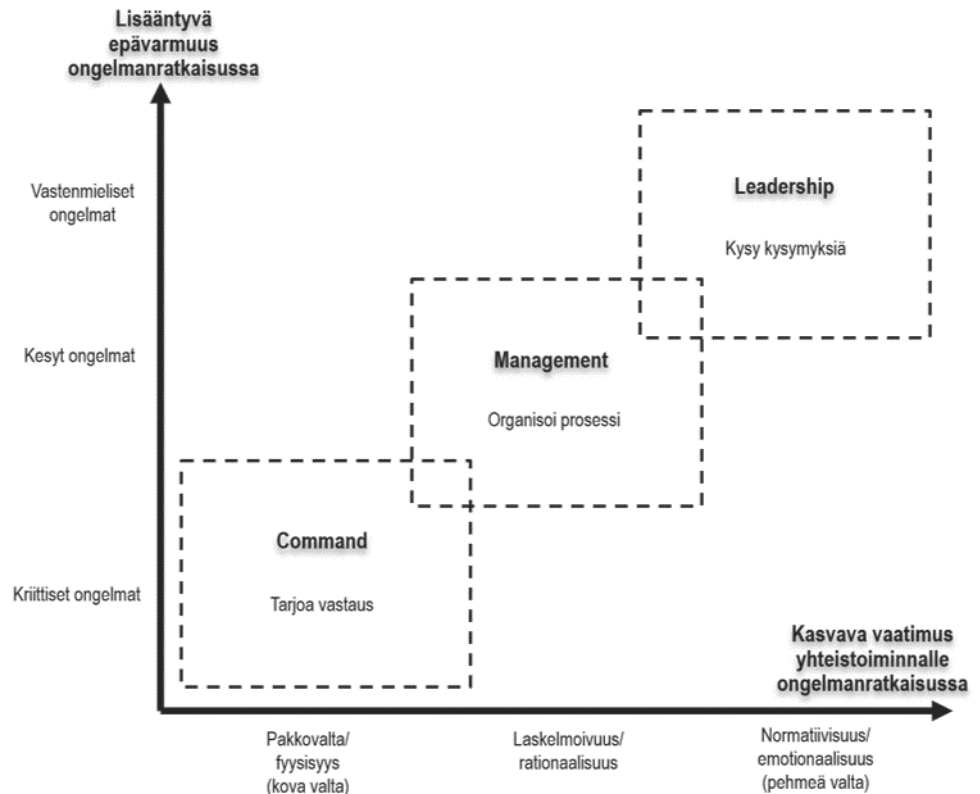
Lisääntyvä epävarmuus ongelmanratkaisussa

Vastenmieliset ongelmat

Kesyt ongelmat

Kriittiset ongelmat

Leadership

Kysy kysymyksiä

Management

Organisoi prosessi

Command

Tarjoa vastaus

Kasvava vaatimus yhteistoiminnalle ongelmanratkaisussa

Pakkovalta/ fyysisyys (kova valta)

Laskelmoivuus/ rationaalisuus

Normatiivisuus/ emotionaalisuus (pehmeä valta)